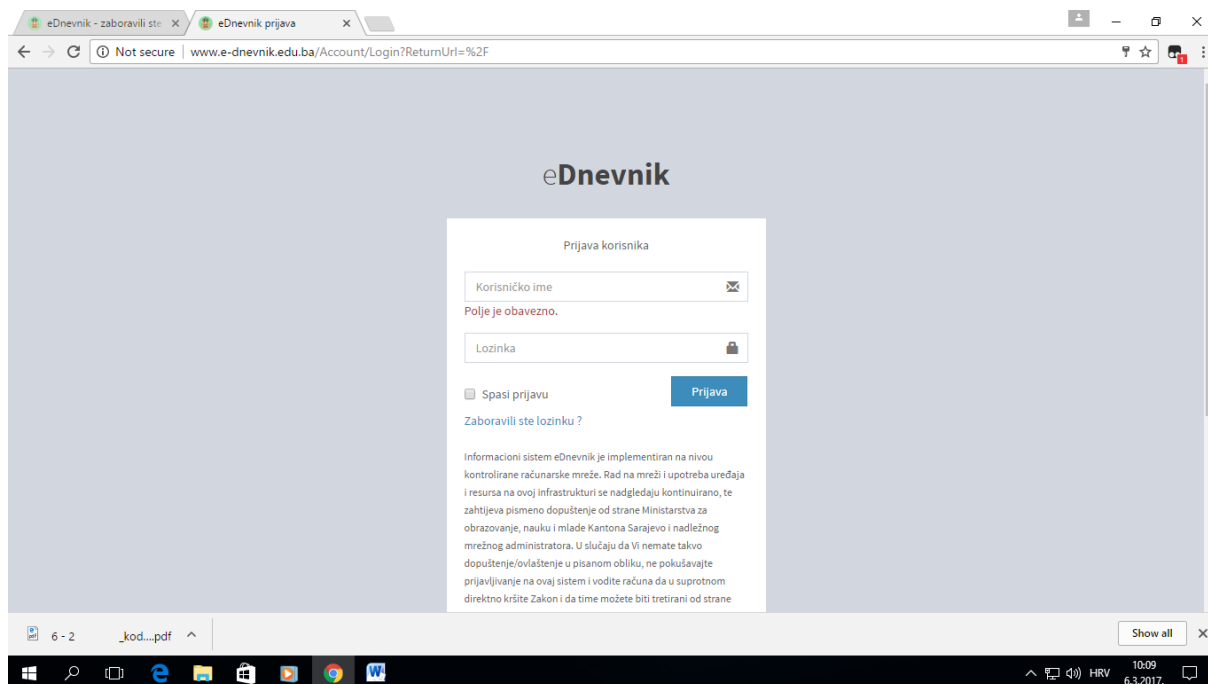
eDnevnik - zaboravili ste ×
eDnevnik prijava ×

Not secure | www.e-dnevnik.edu.ba/Account/Login?ReturnUrl=%2F

eDnevnik

Prijava korisnika

Korisničko ime

Polje je obavezno.

Lozinka

Spasi prijavu

Prijava

Zaboravili ste lozinku ?

Informacioni sistem eDnevnik je implementiran na nivou kontrolirane računarske mreže. Rad na mreži i upotreba uređaja i resursa na ovoj infrastrukturi se nadgledaju kontinuirano, te zahtijeva pismeno dopuštenje od strane Ministarstva za obrazovanje, nauku i mlade Kantona Sarajevo i nadležnog mrežnog administratora. U slučaju da Vi nemate takvo dopuštenje/ovlaštenje u pisanom obliku, ne pokušavajte prijavljivanje na ovaj sistem i vodite računa da u suprotnom direktno kršite Zakon i da time možete biti tretirani od strane

6 - 2 _kod....pdf

Show all

HRV 10:09 6.3.2017.